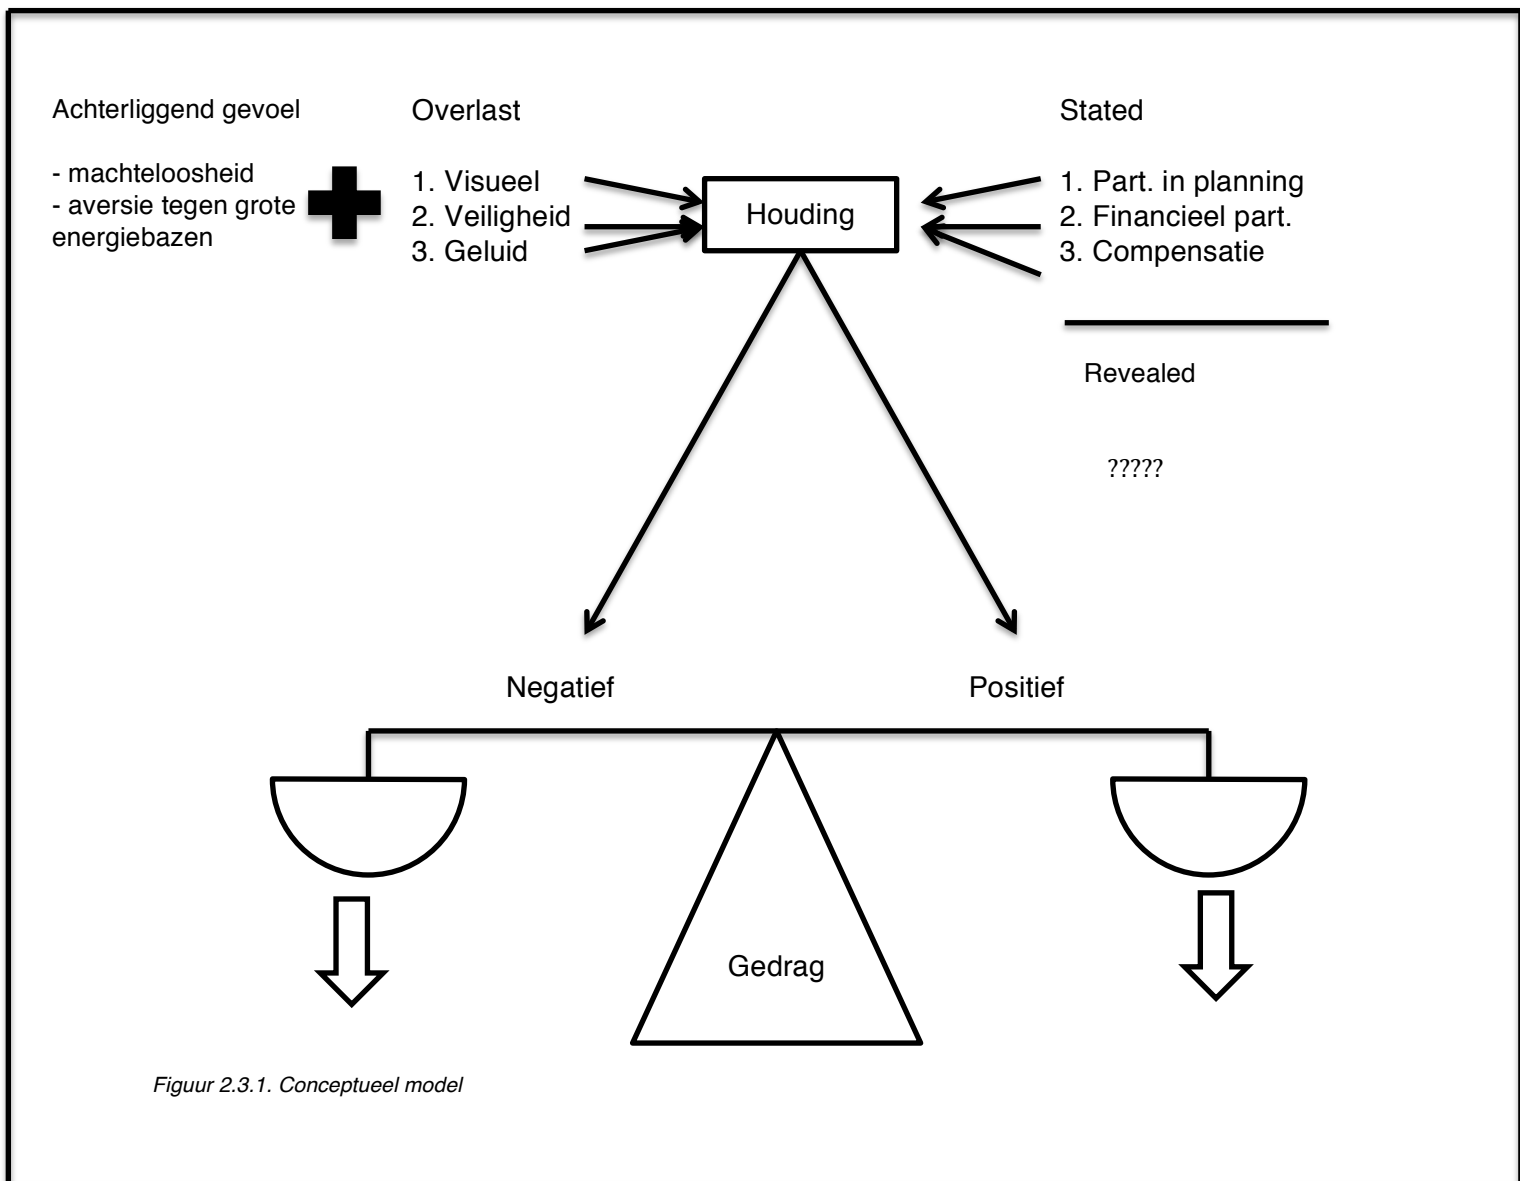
Achterliggend gevoel

- machteloosheid
- aversie tegen grote energiebazen

Overlast

1. Visueel
2. Veiligheid
3. Geluid

Houding

Stated

1. Part. in planning
2. Financieel part.
3. Compensatie

Revealed

?????

Negatief

Positief

Gedrag

Figuur 2.3.1. Conceptueel model